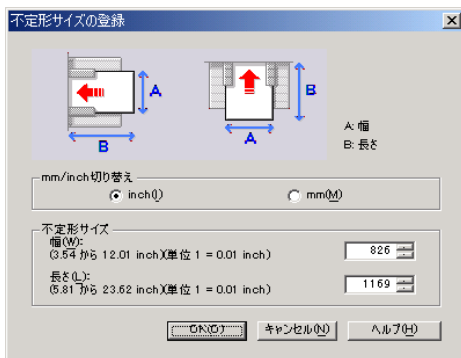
不定形サイズの登録

A
B
B
A

A: 幅
B: 長さ

mm/inch切り替え
inch(I)
mm(M)

不定形サイズ
幅(W):
(3.54 から 12.01 inch)(単位 1 = 0.01 inch)
826
長さ(L):
(5.81 から 23.62 inch)(単位 1 = 0.01 inch)
1169

OK(O)
キャンセル(N)
ヘルプ(H)